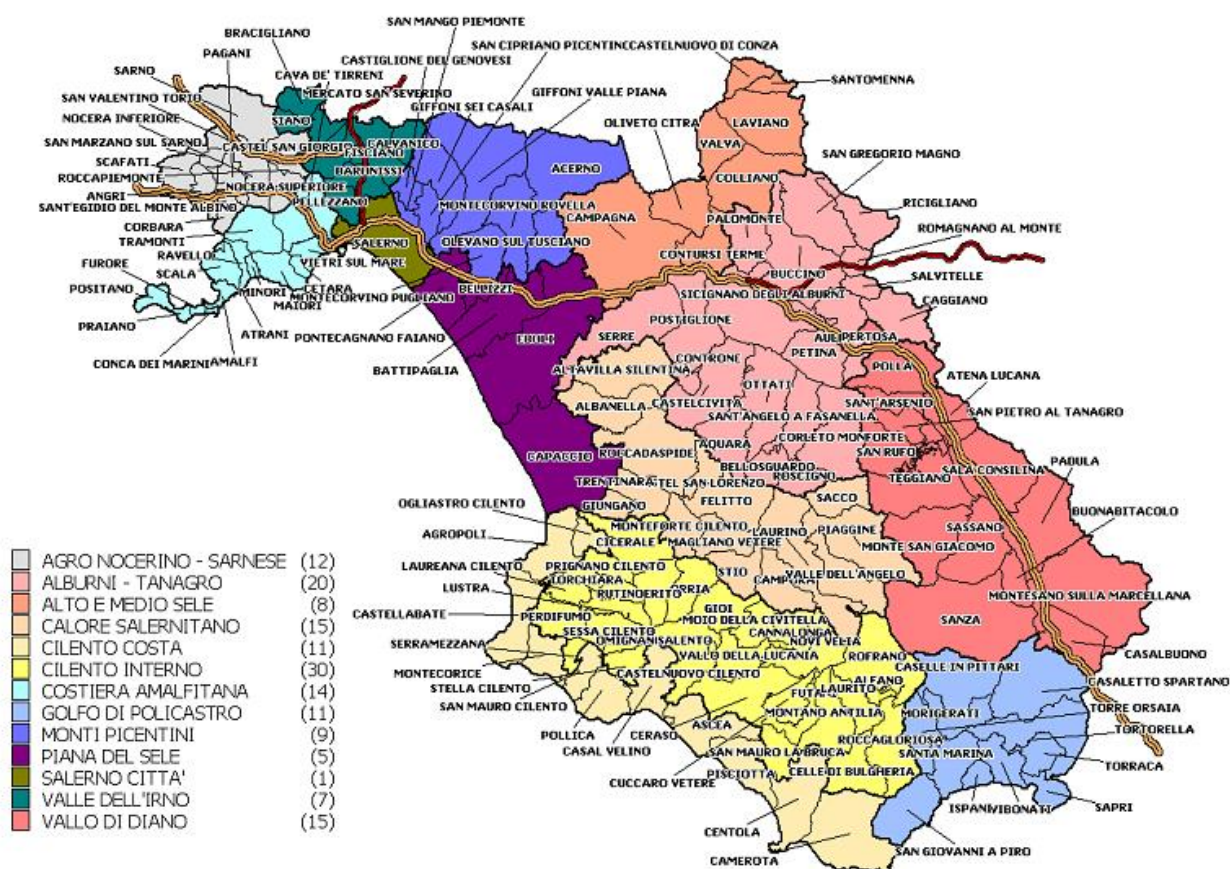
BRACIGLIANO
SAN MANGO PIEMONTE
PAGANI
SAN CIPRIANO PICENTINCCASTELNUOVO DI CONZA
CASTIGLIONE DEL GENOVESI
SARNO
CAVA DE' TIRRENI
SANTOMENNA
MERCATO SAN SEVERINO
SAN VALENTINO TORIO
GIFFONI SEI CASALI
GIFFONI VALLE PIANA
NOCERA INFERIORE
OLIVETO CITRA
LAVIANO
SIANO
SAN MARZANO SUL SARNO
CASTEL SAN GIORGIO
CALVANICO
VALVA
FISCIANO
SAN GREGORIO MAGNO
SCAFATI
ACERNO
COLLIANO
ROCCAPIEMONTE
BARONISSI
NOCERA SUPERIORE
ANGRI
RICIGLIANO
PELLEZZANO
SANT'EGIDIO DEL MONTE ALBINO
MONTECORVINO ROVELLA
PALOMONTE
CAMPAGNA
CORBARA
ROMAGNANO AL MONTE
TRAMONTI
SALERNO
OLEVANO SUL TUSCIANO
RAVELLO
CONTURSI TERME
FURORE
VIETRI SUL MARE
SCALA
BUCCINO
SALVITELLE
CETARA
POSITANO
MINORI
MONTECORVINO PUGLIANO
BELLIZZI
CAGGIANO
MAIORI
SICIGNANO DEGLI ALBURNI
PRAIANO
ATRANI
PONTECAGNANO FAIANO
POSTIGLIONE
AULETTA
PERTOSA
EBOLI
SERRE
CONCA DEI MARINI
AMALFI
PETINA
CONTRONE
BATTIPAGLIA
POLLA
ALTAVILLA SILENTINA
ATENA LUCANA
OTTATI
ALBANELLA
CASTELCIVITA
SANT'ARSENIO
SAN PIETRO AL TANAGRO
SANT'ANGELO A FASANELLA
CORLETO MONFORTE
AQUARA
SAN RUFO
ROCCADASPIDE
SALA CONSILINA
PADULA
BELLOSGUARDO
CAPACCIO
ROSCIGNO
TEGGIANO
TRENTINARA
CASTEL SAN LORENZO
SACCO
OGLIASTRO CILENTO
FELITTO
GIUNGANO
MONTEFORTE CILENTO
PIAGGINE
BUONABITACOLO
LAURINO
AGROPOLI
CICERALE
MAGLIANO VETERE
SASSANO
MONTE SAN GIACOMO
LAUREANA CILENTO
PRIGNANO CILENTO
TORCHIARA
STIO
VALLE DELL'ANGELO
ORRIA
LUSTRA
CAMPORA
RUTINO
OGLIASTRO
GIOI
MONTESANO SULLA MARCELLANA
CASTELLABATE
PERDIFUMO
MOIO DELLA CIVITELLA
CANNALONGA
SANZA
SESSA CILENTO
SERRAMEZZANA
OMIGNANO
SALENTO
NOVI VELIA
VALLO DELLA LUCANIA
ROFRANO
CASALBUONO
CASELLE IN PITTARI
MONTECORICE
CASTELNUOVO CILENTO
STELLA CILENTO
ALFANO
CASALETTO SPARTANO
FUTANI
LAURITO
SAN MAURO CILENTO
MONTANO ANTILIA
TORRE ORSAIA
MORIGERATI
ROCCAGLORIOSA
POLLICA
CERASO
TORTORELLA
SANTA MARINA
CASAL VELINO
ASCEA
SAN MAURO LA BRUCA
TORRACA
CELLE DI BULGHERIA
PISCIOTTA
CUCCARO VETERE
ISPANI
VIBONATI
SAPRI
CENTOLA
CAMEROTA
SAN GIOVANNI A PIRO

| | |
|---|---|
| AGRO NOCERINO - SARNESE | (12) |
| ALBURNI - TANAGRO | (20) |
| ALTO E MEDIO SELE | (8) |
| CALORE SALERNITANO | (15) |
| CILENTO COSTA | (11) |
| CILENTO INTERNO | (30) |
| COSTIERA AMALFITANA | (14) |
| GOLFO DI POLICASTRO | (11) |
| MONTI PICENTINI | (9) |
| PIANA DEL SELE | (5) |
| SALERNO CITTA' | (1) |
| VALLE DELL'IRNO | (7) |
| VALLO DI DIANO | (15) |